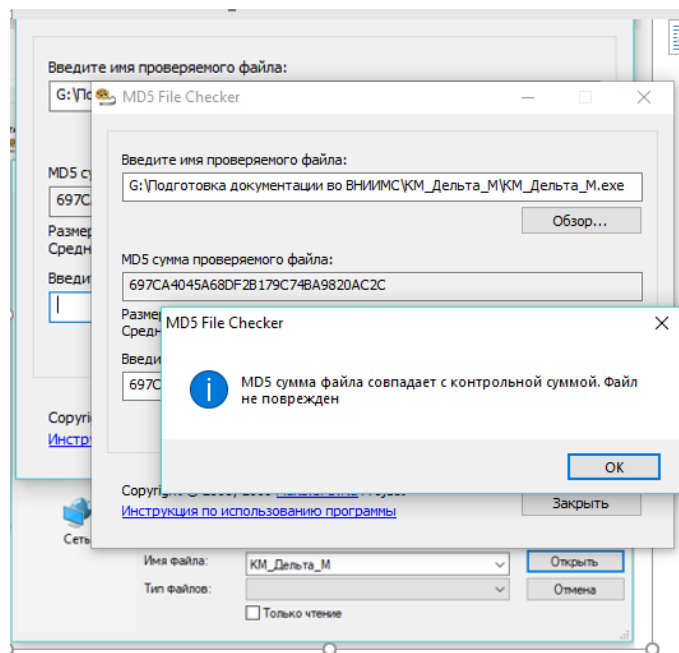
Введите имя проверяемого файла:
G:\По
MD5 су
697C
Размер
Средн
Введи
Copyri
Инстру

MD5 File Checker
Введите имя проверяемого файла:
G:\Подготовка документации во ВНИИМС\КМ_Дельта_М\КМ_Дельта_М.exe
Обзор...
MD5 сумма проверяемого файла:
697CA4045A68DF2B179C74BA9820AC2C
Размер
Средн
Введи
697C
Copyright
Инструкция по использованию программы
Закрыть

MD5 File Checker
MD5 сумма файла совпадает с контрольной суммой. Файл не поврежден
OK

Сеть
Имя файла: КМ_Дельта_М
Открыть
Тип файлов:
Отмена
Только чтение